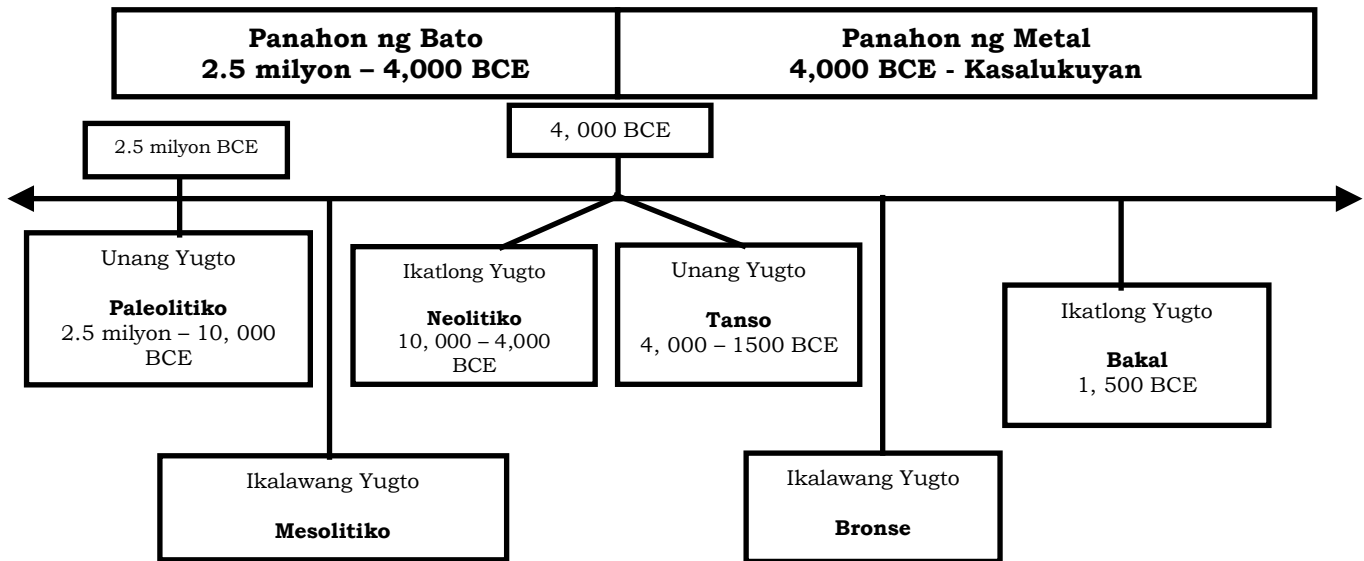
**Panahon ng Bato**
**2.5 milyon – 4,000 BCE**

**Panahon ng Metal**
**4,000 BCE - Kasalukuyan**

2.5 milyon BCE

4, 000 BCE

Unang Yugto

**Paleolitiko**
2.5 milyon – 10, 000 BCE

Ikatlong Yugto

**Neolitiko**
10, 000 – 4,000 BCE

Unang Yugto

**Tanso**
4, 000 – 1500 BCE

Ikatlong Yugto

**Bakal**
1, 500 BCE

Ikalawang Yugto

**Mesolitiko**

Ikalawang Yugto

**Bronse**